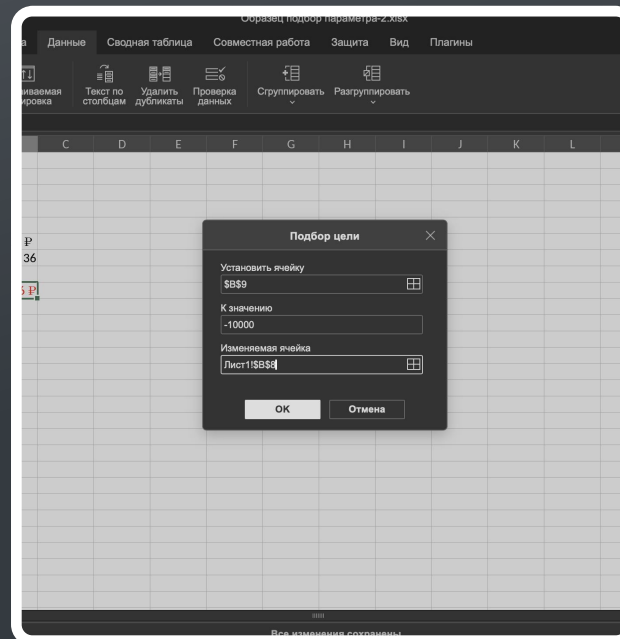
Образец подбор параметра-2.xlsx

а Данные Сводная таблица Совместная работа Защита Вид Плагины

ниваемая ировка Текст по столбцам Удалить дубликаты Проверка данных Сгруппировать Разгруппировать

C D E F G H I J K L

₽
36

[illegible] ₽

Подбор цели

Установить ячейку
$B$9

К значению
-10000

Изменяемая ячейка
Лист1!$B$8

OK Отмена

Все изменения сохранены